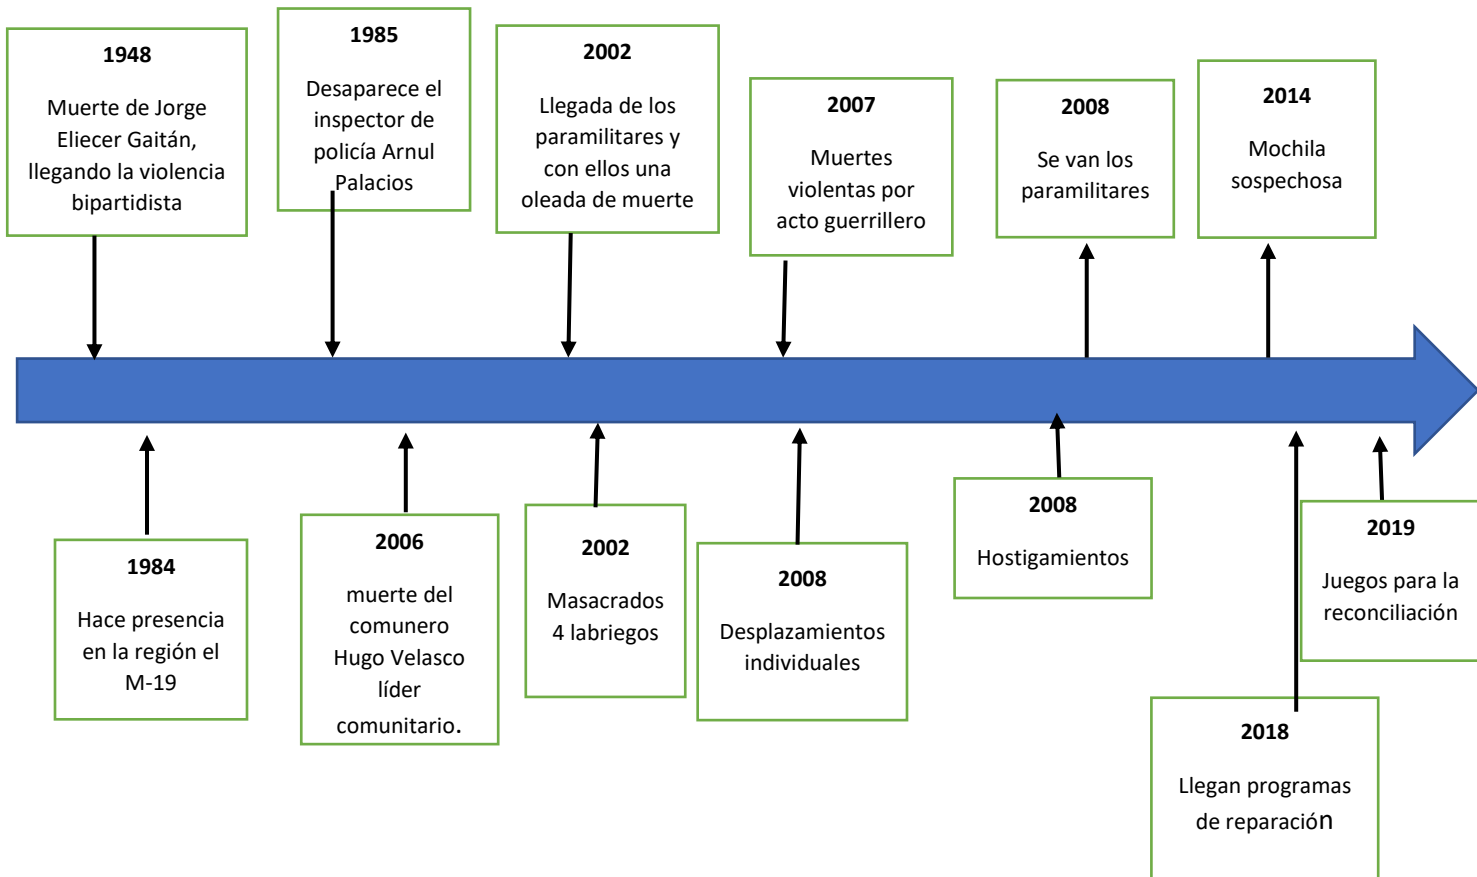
1948
Muerte de Jorge Eliecer Gaitán, llegando la violencia bipartidista

1985
Desaparece el inspector de policía Arnul Palacios

2002
Llegada de los paramilitares y con ellos una oleada de muerte

2007
Muertes violentas por acto guerrillero

2008
Se van los paramilitares

2014
Mochila sospechosa

1984
Hace presencia en la región el M-19

2006
muerte del comunero Hugo Velasco líder comunitario.

2002
Masacrados 4 labriegos

2008
Desplazamientos individuales

2008
Hostigamientos

2019
Juegos para la reconciliación

2018
Llegan programas de reparación